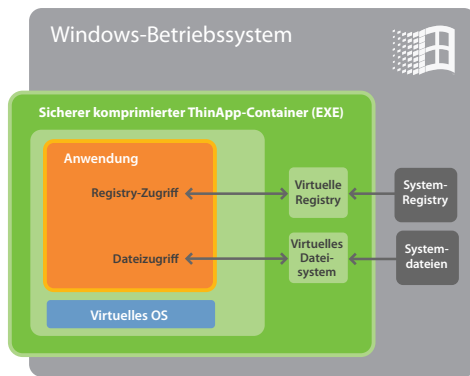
Windows-Betriebssystem

Sicherer komprimierter ThinApp-Container (EXE)

Anwendung

Registry-Zugriff

Dateizugriff

Virtuelles OS

Virtuelle Registry

Virtuelles Dateisystem

System-Registry

Systemdateien